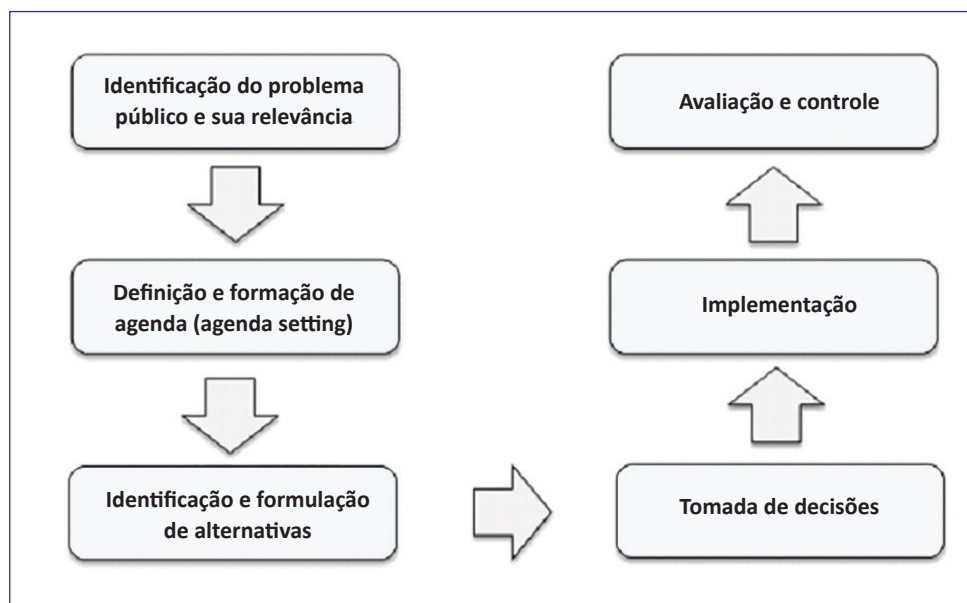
Identificação do problema público e sua relevância

Definição e formação de agenda (agenda setting)

Identificação e formulação de alternativas

Tomada de decisões

Implementação

Avaliação e controle